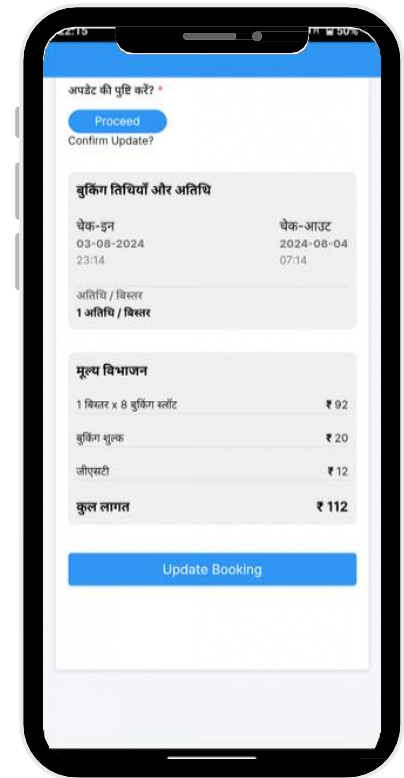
2:15
50%

अपडेट की पुष्टि करें? *

Proceed

Confirm Update?

बुकिंग तिथियाँ और अतिथि

चेक-इन
03-08-2024
23:14

चेक-आउट
2024-08-04
07:14

अतिथि / बिस्तर
1 अतिथि / बिस्तर

मूल्य विभाजन

1 बिस्तर x 8 बुकिंग स्लॉट ₹ 92

बुकिंग शुल्क ₹ 20

जीएसटी ₹ 12

कुल लागत ₹ 112

Update Booking